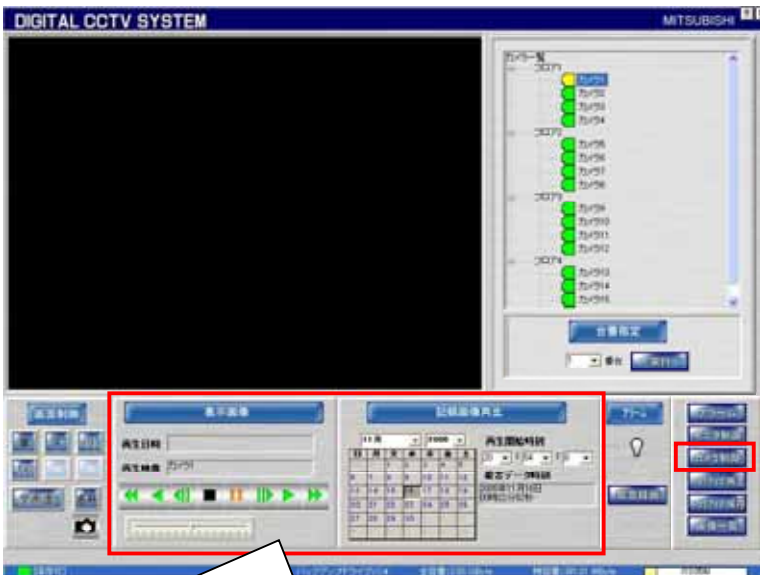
DIGITAL CCTV SYSTEM

MITSUBISHI

カメラ一覧
フロア1
カメラ1
カメラ2
カメラ3
カメラ4
フロア2
カメラ5
カメラ6
カメラ7
カメラ8
フロア3
カメラ9
カメラ10
カメラ11
カメラ12
フロア4
カメラ13
カメラ14
カメラ15

台番指定

番台

表示画像

再生日時

再生映像 カメラ1

記録画像再生

再生開始時刻

最古データ時刻

アラーム

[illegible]

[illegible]

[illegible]